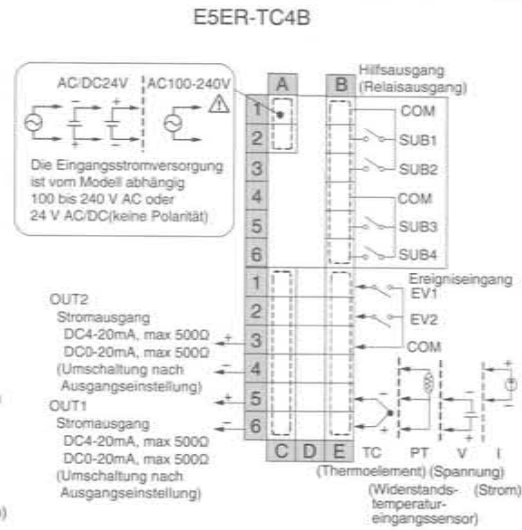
E5ER-TC4B

AC/DC24V AC100-240V

Die Eingangsstromversorgung ist vom Modell abhängig 100 bis 240 V AC oder 24 V AC/DC(keine Polarität)

A B

Hilfsausgang (Relaisausgang)

1 2 3 4 5 6

COM
SUB1
SUB2
COM
SUB3
SUB4

1 2 3 4 5 6

Ereigniseingang
EV1
EV2
COM

OUT2
Stromausgang
DC4-20mA, max 500Ω
DC0-20mA, max 500Ω
(Umschaltung nach Ausgangseinstellung)

OUT1
Stromausgang
DC4-20mA, max 500Ω
DC0-20mA, max 500Ω
(Umschaltung nach Ausgangseinstellung)

C D E

TC PT V I

(Thermoelement) (Spannung) (Widerstands-temperatur-eingangssensor) (Strom)